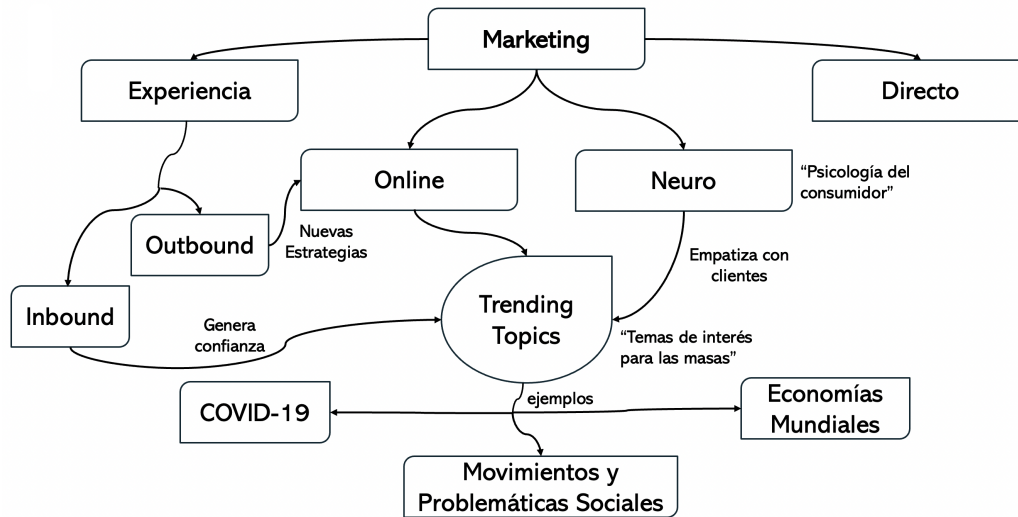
Marketing

Experiencia

Directo

Online

Neuro

"Psicología del consumidor"

Outbound

Nuevas Estrategias

Empatiza con clientes

Inbound

Genera confianza

Trending Topics

"Temas de interés para las masas"

ejemplos

COVID-19

Economías Mundiales

Movimientos y Problemáticas Sociales